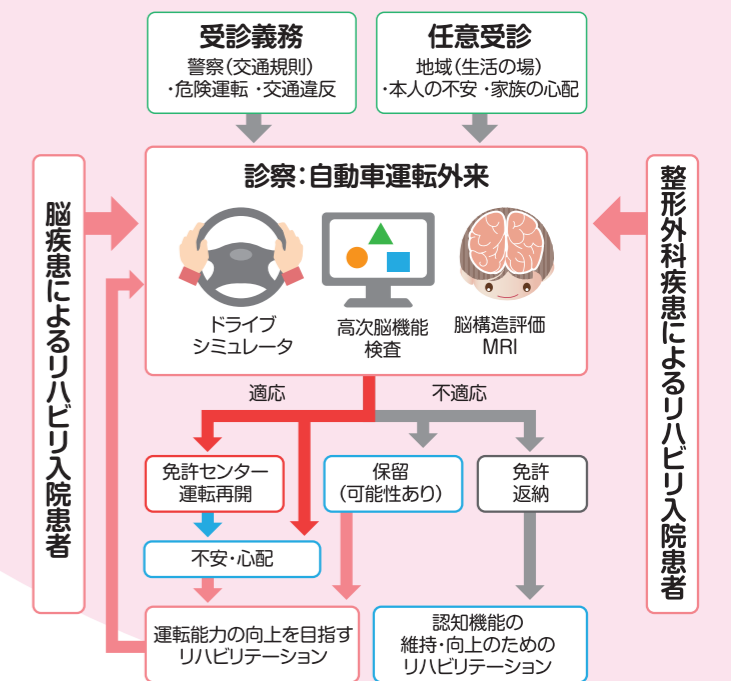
受診義務
警察(交通規則)
・危険運転 ・交通違反

任意受診
地域(生活の場)
・本人の不安 ・家族の心配

脳疾患によるリハビリ入院患者

診察:自動車運転外来

ドライブシミュレータ

高次脳機能検査

脳構造評価 MRI

整形外科疾患によるリハビリ入院患者

適応

不適応

免許センター運転再開

保留 (可能性あり)

免許返納

不安・心配

運転能力の向上を目指すリハビリテーション

認知機能の維持・向上のためのリハビリテーション